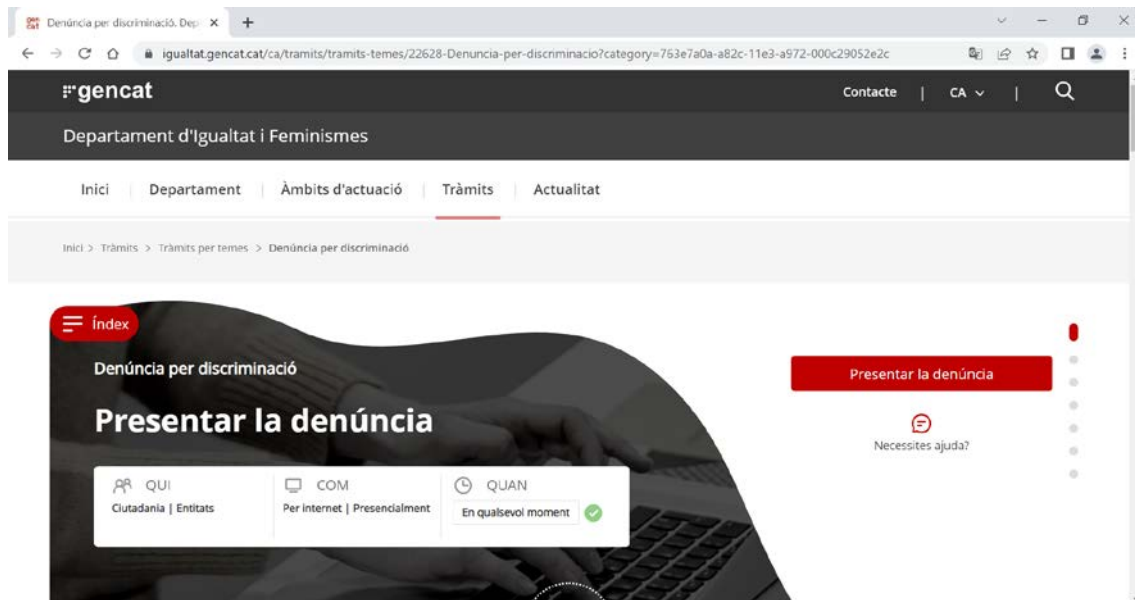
Denúncia per discriminació. Dep ×

igualtat.gencat.cat/ca/tramits/tramits-temes/22628-Denuncia-per-discriminacio?category=763e7a0a-a82c-11e3-a972-000c29052e2c

gencat

Contacte | CA | 

Departament d'Igualtat i Feminismes

Inici | Departament | Àmbits d'actuació | Tràmits | Actualitat

Inici > Tràmits > Tràmits per temes > Denúncia per discriminació

Índex

Denúncia per discriminació

Presentar la denúncia

QUI
Ciutadania | Entitats

COM
Per internet | Presencialment

QUAN
En qualsevol moment

Presentar la denúncia

Necessites ajuda?